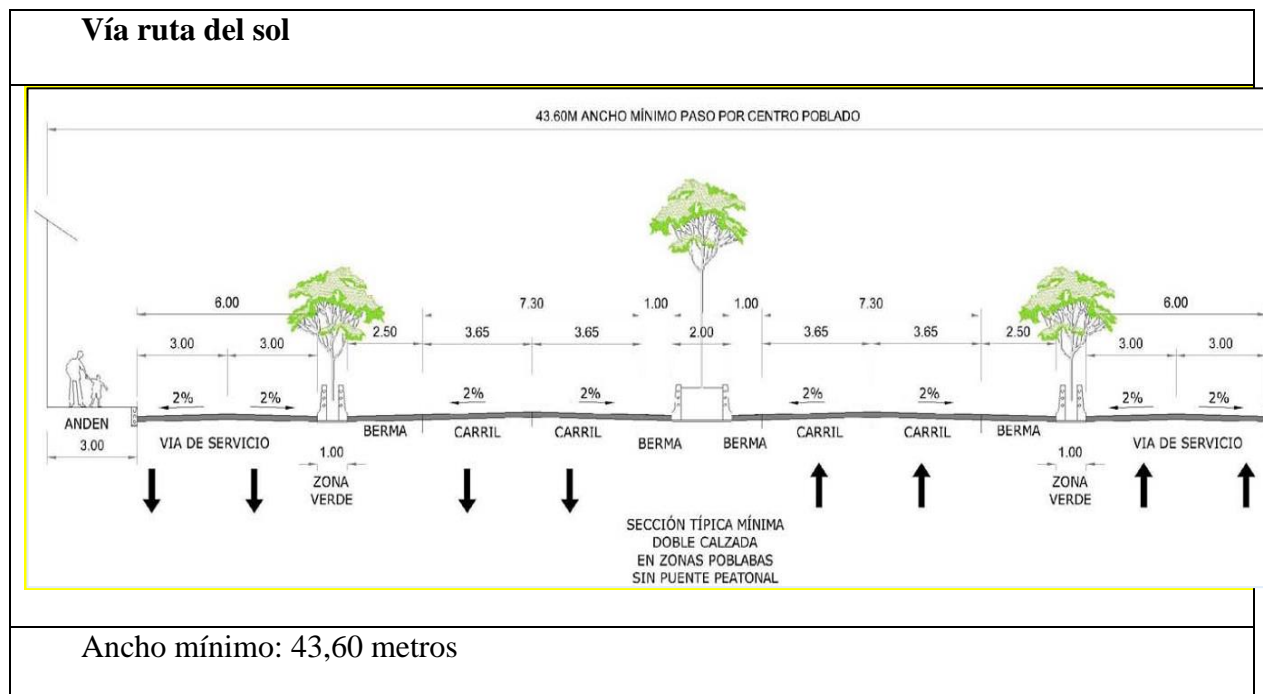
**Vía ruta del sol**

43.60M ANCHO MÍNIMO PASO POR CENTRO POBLADO

6.00 | 7.30 | 1.00 | 1.00 | 7.30 | 6.00

3.00 | 3.00 | 2.50 | 3.65 | 3.65 | 2.00 | 3.65 | 3.65 | 2.50 | 3.00 | 3.00

2% 2% 2% 2% 2% 2% 2% 2%

ANDEN
3.00

VIA DE SERVICIO

1.00
ZONA VERDE

BERMA

CARRIL

CARRIL

BERMA

BERMA

CARRIL

CARRIL

BERMA

1.00
ZONA VERDE

VIA DE SERVICIO

SECCIÓN TÍPICA MÍNIMA
DOBLE CALZADA
EN ZONAS POBLABAS
SIN PUENTE PEATONAL

Ancho mínimo: 43,60 metros